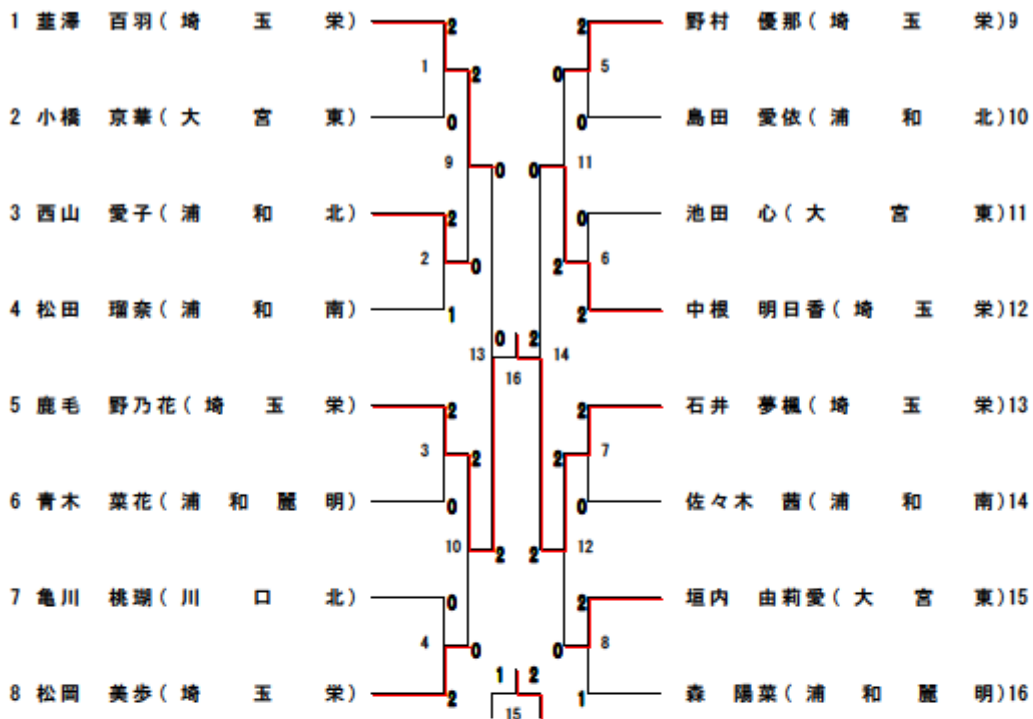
1 韮澤 百羽(埼玉栄)
2 小橋 京華(大宮東)
3 西山 愛子(浦和北)
4 松田 瑠奈(浦和南)
5 鹿毛 野乃花(埼玉栄)
6 青木 菜花(浦和麗明)
7 亀川 桃瑚(川口北)
8 松岡 美歩(埼玉栄)

野村 優那(埼玉栄)9
島田 愛依(浦和北)10
池田 心(大宮東)11
中根 明日香(埼玉栄)12
石井 夢楓(埼玉栄)13
佐々木 茜(浦和南)14
垣内 由莉愛(大宮東)15
森 陽菜(浦和麗明)16

1 2 0 2 0 9 0 2 2 0 1 2 0 2 0 3 2 2 0 10 2 0 4 0 2 13 0 16 1 2 15
2 5 0 0 0 11 0 0 2 6 2 2 14 2 2 7 0 2 12 2 0 8 1